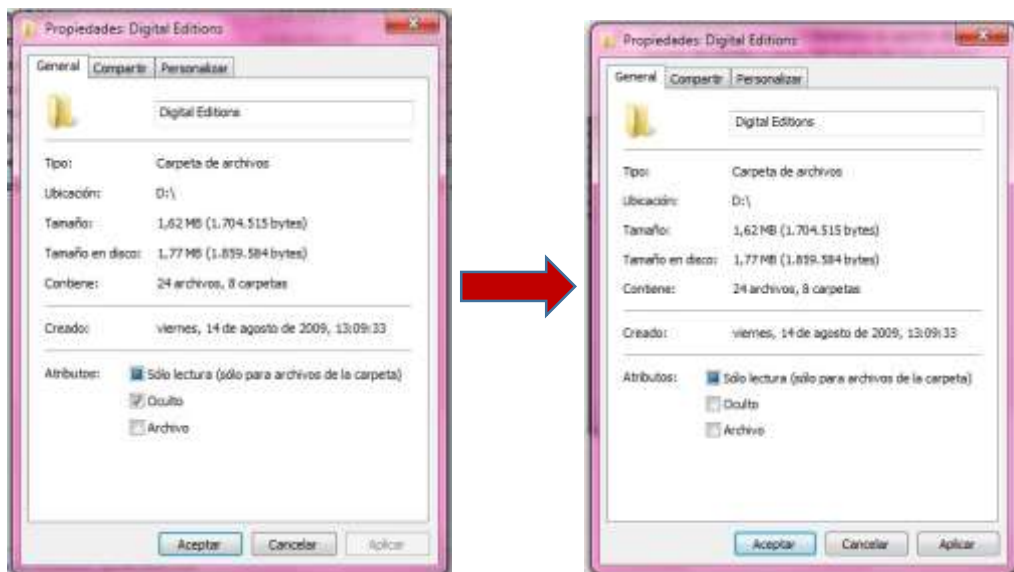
Propiedades: Digital Editions

General | Compartir | Personalizar

Digital Editions

Tipo: Carpeta de archivos

Ubicación: D:\

Tamaño: 1,62 MB (1.704.515 bytes)

Tamaño en disco: 1,77 MB (1.859.584 bytes)

Contiene: 24 archivos, 8 carpetas

Creado: viernes, 14 de agosto de 2009, 13:09:33

Atributos: Sólo lectura (sólo para archivos de la carpeta)

Oculto

Archivo

Aceptar | Cancelar | Aplicar

Propiedades: Digital Editions

General | Compartir | Personalizar

Digital Editions

Tipo: Carpeta de archivos

Ubicación: D:\

Tamaño: 1,62 MB (1.704.515 bytes)

Tamaño en disco: 1,77 MB (1.859.584 bytes)

Contiene: 24 archivos, 8 carpetas

Creado: viernes, 14 de agosto de 2009, 13:09:33

Atributos: Sólo lectura (sólo para archivos de la carpeta)

Oculto

Archivo

Aceptar | Cancelar | Aplicar